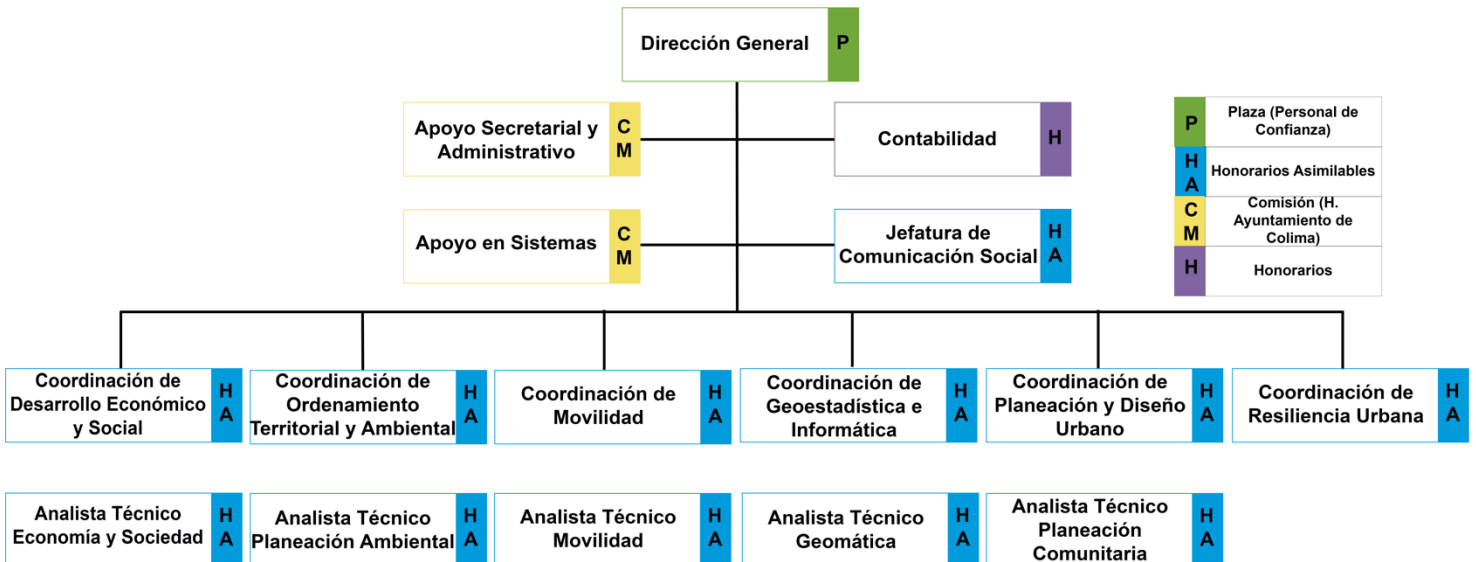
Dirección General P

Apoyo Secretarial y Administrativo CM

Contabilidad H

Apoyo en Sistemas CM

Jefatura de Comunicación Social HA

| | |
|---|---|
| P | Plaza (Personal de Confianza) |
| HA | Honorarios Asimilables |
| CM | Comisión (H. Ayuntamiento de Colima) |
| H | Honorarios |

Coordinación de Desarrollo Económico y Social HA

Coordinación de Ordenamiento Territorial y Ambiental HA

Coordinación de Movilidad HA

Coordinación de Geoestadística e Informática HA

Coordinación de Planeación y Diseño Urbano HA

Coordinación de Resiliencia Urbana HA

Analista Técnico Economía y Sociedad HA

Analista Técnico Planeación Ambiental HA

Analista Técnico Movilidad HA

Analista Técnico Geomática HA

Analista Técnico Planeación Comunitaria HA